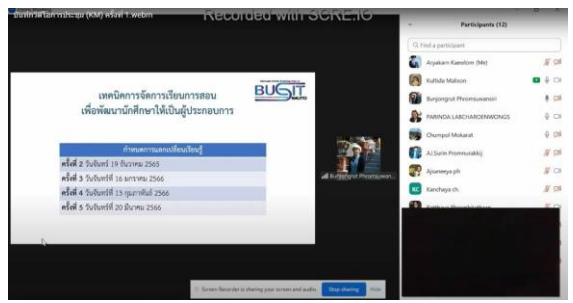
บันทึกวีดีโอการประชุม (KM) ครั้งที่ 1.webm

Recorded with SCRE.IO

เทคนิคการจัดการเรียนการสอน
เพื่อพัฒนานักศึกษาให้เป็นผู้ประกอบการ

BUSIT

กำหนดการแลกเปลี่ยนเรียนรู้

ครั้งที่ 2 วันจันทร์ที่ 19 ธันวาคม 2565
ครั้งที่ 3 วันจันทร์ที่ 16 มกราคม 2566
ครั้งที่ 4 วันจันทร์ที่ 13 กุมภาพันธ์ 2566
ครั้งที่ 5 วันจันทร์ที่ 20 มีนาคม 2566

Bunjongrut Phromsuwan...

Participants (12)

Find a participant

Aiyakarn Kaeolom (Me)
Kultida Malison
Bunjongrut Phromsuwansiri
PARINDA LABCHAROENWONGS
Chumpol Mokarat
AJ.Surin Promsurakij
Ajuneeya.ph
Kanchaya ch.
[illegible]

Screen Recorder is sharing your screen and audio. Stop sharing Hide